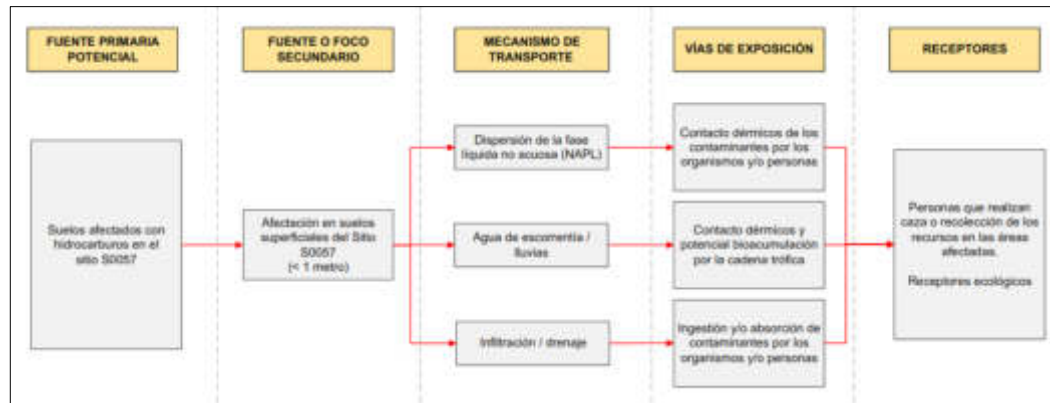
FUENTE PRIMARIA POTENCIAL

FUENTE O FOCO SECUNDARIO

MECANISMO DE TRANSPORTE

VÍAS DE EXPOSICIÓN

RECEPTORES

Suelos afectados con hidrocarburos en el sitio S0057

Afectación en suelos superficiales del Sitio S0057 (< 1 metro)

Dispersión de la fase líquida no acuosa (NAPL)

Agua de escorrentía / lluvias

Infiltración / drenaje

Contacto dérmicos de los contaminantes por los organismos y/o personas

Contacto dérmicos y potencial bioacumulación por la cadena trófica

Ingestión y/o absorción de contaminantes por los organismos y/o personas

Personas que realizan caza o recolección de los recursos en las áreas afectadas.

Receptores ecológicos